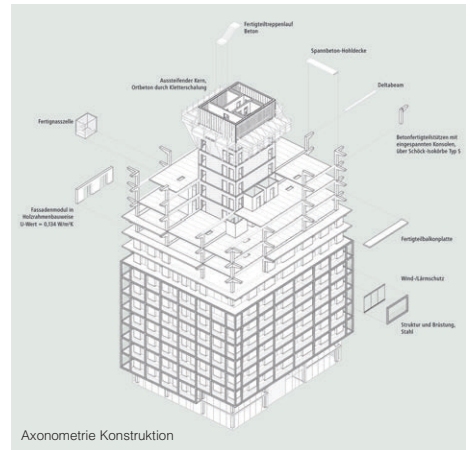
Fertigteiltreppenlauf Beton

Spannbeton-Hohldecke

Aussteifender Kern, Ortbeton durch Kletterschalung

Deltabeam

Fertignasszelle

Betonfertigteilstützen mit eingespannten Konsolen, über Schöck-Isokörbe Typ S

Fassadenmodul in Holzrahmenbauweise U-Wert = 0,134 W/m²K

Fertigteilbalkonplatte

Wind-/Lärmschutz

Struktur und Brüstung, Stahl

Axonometrie Konstruktion